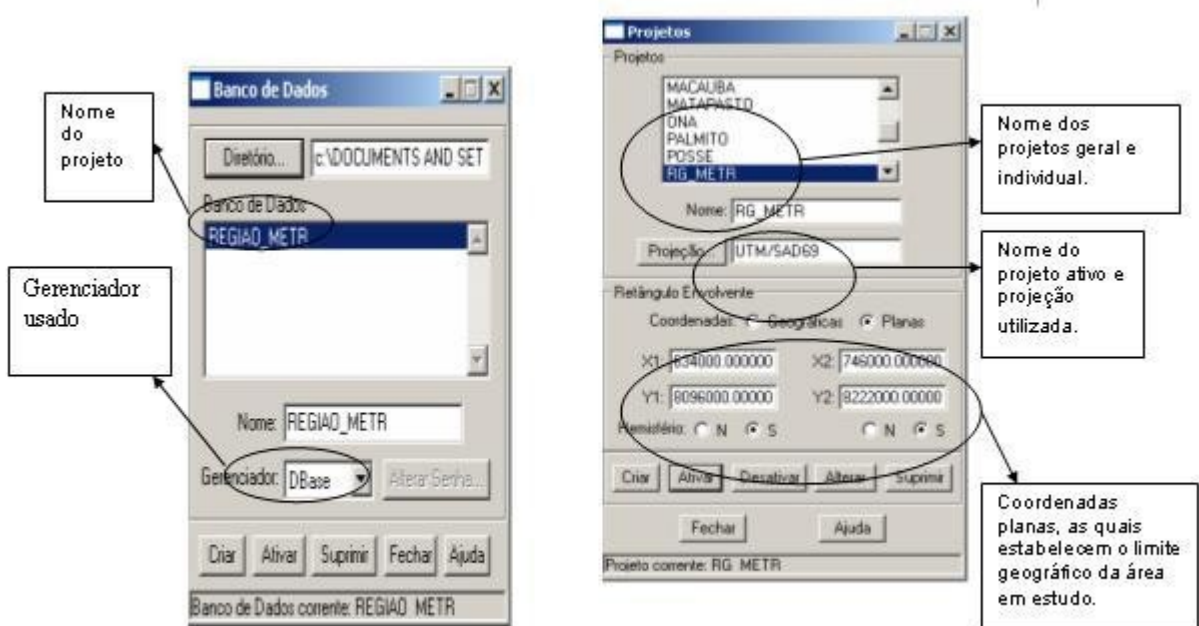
Nome do projeto

Gerenciador usado

Banco de Dados

Diretório...

c:\DOCUMENTS AND SET

Banco de Dados

REGIAO_METR

Nome: REGIAO_METR

Gerenciador: DBase

Alterar Senha...

Criar Ativar Suprimir Fechar Ajuda

Banco de Dados corrente: REGIAO_METR

Projetos

Projetos

MACAUBA
MATAPASTO
ONA
PALMITO
POSSE
RG_METR

Nome: RG_METR

Projeção... UTM/SAD69

Retângulo Envolvente

Coordenadas: Geográficas Planas

X1: 634000.000000 X2: 746000.000000

Y1: 8096000.00000 Y2: 8222000.00000

Hemisfério: N S N S

Criar Ativar Desativar Alterar Suprimir

Fechar Ajuda

Projeto corrente: RG_METR

Nome dos projetos geral e individual.

Nome do projeto ativo e projeção utilizada.

Coordenadas planas, as quais estabelecem o limite geográfico da área em estudo.